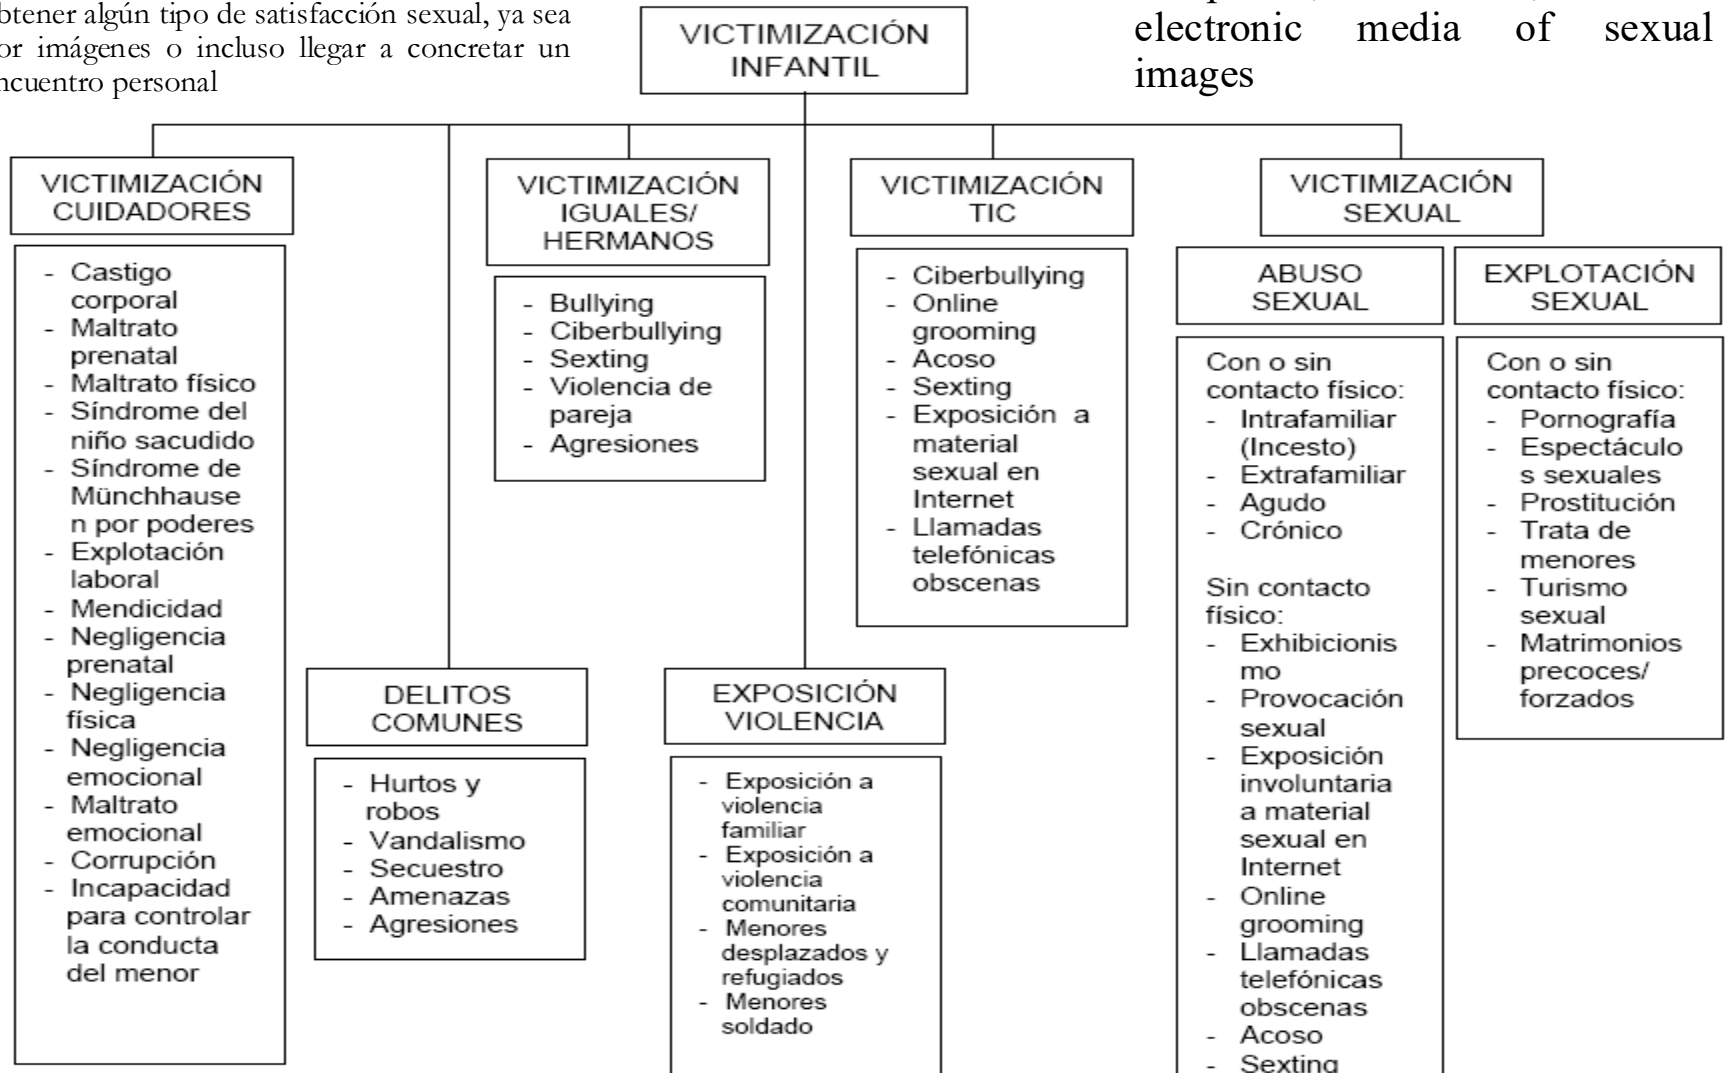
btener algún tipo de satisfacción sexual, ya sea or imágenes o incluso llegar a concretar un ncuentro personal

electronic media of sexual images

VICTIMIZACIÓN INFANTIL

VICTIMIZACIÓN CUIDADORES

- Castigo corporal
- Maltrato prenatal
- Maltrato físico
- Síndrome del niño sacudido
- Síndrome de Münchhausen por poderes
- Explotación laboral
- Mendicidad
- Negligencia prenatal
- Negligencia física
- Negligencia emocional
- Maltrato emocional
- Corrupción
- Incapacidad para controlar la conducta del menor

VICTIMIZACIÓN IGUALES/ HERMANOS

- Bullying
- Ciberbullying
- Sexting
- Violencia de pareja
- Agresiones

DELITOS COMUNES

- Hurtos y robos
- Vandalismo
- Secuestro
- Amenazas
- Agresiones

EXPOSICIÓN VIOLENCIA

- Exposición a violencia familiar
- Exposición a violencia comunitaria
- Menores desplazados y refugiados
- Menores soldado

VICTIMIZACIÓN TIC

- Ciberbullying
- Online grooming
- Acoso
- Sexting
- Exposición a material sexual en Internet
- Llamadas telefónicas obscenas

VICTIMIZACIÓN SEXUAL

ABUSO SEXUAL

Con o sin contacto físico:
- Intrafamiliar (Incesto)
- Extrafamiliar
- Agudo
- Crónico

Sin contacto físico:
- Exhibicionismo
- Provocación sexual
- Exposición involuntaria a material sexual en Internet
- Online grooming
- Llamadas telefónicas obscenas
- Acoso
- Sexting

EXPLOTACIÓN SEXUAL

Con o sin contacto físico:
- Pornografía
- Espectáculos sexuales
- Prostitución
- Trata de menores
- Turismo sexual
- Matrimonios precoces/ forzados